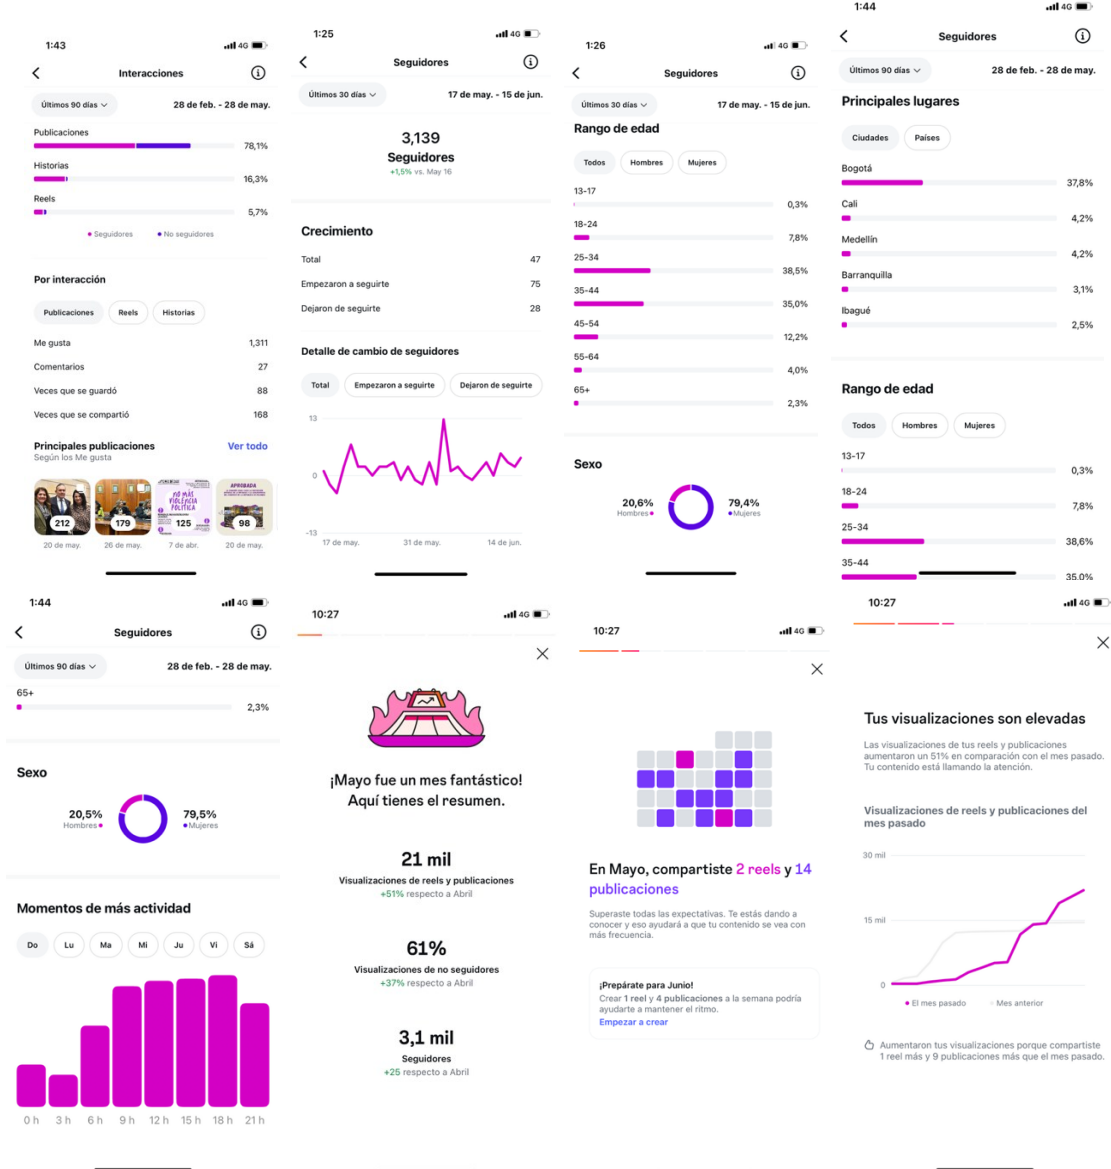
1:43
4G
Interacciones
Últimos 90 días
28 de feb. - 28 de may.
Publicaciones
78,1%
Historias
16,3%
Reels
5,7%
• Seguidores • No seguidores
Por interacción
Publicaciones Reels Historias
Me gusta 1,311
Comentarios 27
Veces que se guardó 88
Veces que se compartió 168
Principales publicaciones Ver todo
Según los Me gusta
212 179 125 98
20 de may. 26 de may. 7 de abr. 20 de may.

1:25
4G
Seguidores
Últimos 30 días
17 de may. - 15 de jun.
3,139
Seguidores
+1,5% vs. May 16
Crecimiento
Total 47
Empezaron a seguirte 75
Dejaron de seguirte 28
Detalle de cambio de seguidores
Total Empezaron a seguirte Dejaron de seguirte
13
0
-13
17 de may. 31 de may. 14 de jun.

1:26
4G
Seguidores
Últimos 30 días
17 de may. - 15 de jun.
Rango de edad
Todos Hombres Mujeres
13-17 0,3%
18-24 7,8%
25-34 38,5%
35-44 35,0%
45-54 12,2%
55-64 4,0%
65+ 2,3%
Sexo
20,6% Hombres
79,4% Mujeres

1:44
4G
Seguidores
Últimos 90 días
28 de feb. - 28 de may.
Principales lugares
Ciudades Países
Bogotá 37,8%
Cali 4,2%
Medellín 4,2%
Barranquilla 3,1%
Ibagué 2,5%
Rango de edad
Todos Hombres Mujeres
13-17 0,3%
18-24 7,8%
25-34 38,6%
35-44 35.0%

1:44
4G
Seguidores
Últimos 90 días
28 de feb. - 28 de may.
65+ 2,3%
Sexo
20,5% Hombres
79,5% Mujeres
Momentos de más actividad
Do Lu Ma Mi Ju Vi Sá
0 h 3 h 6 h 9 h 12 h 15 h 18 h 21 h

10:27
4G
¡Mayo fue un mes fantástico! Aquí tienes el resumen.
21 mil
Visualizaciones de reels y publicaciones
+51% respecto a Abril
61%
Visualizaciones de no seguidores
+37% respecto a Abril
3,1 mil
Seguidores
+25 respecto a Abril

10:27
4G
En Mayo, compartiste 2 reels y 14 publicaciones
Superaste todas las expectativas. Te estás dando a conocer y eso ayudará a que tu contenido se vea con más frecuencia.
¡Prepárate para Junio!
Crear 1 reel y 4 publicaciones a la semana podría ayudarte a mantener el ritmo.
Empezar a crear

10:27
4G
Tus visualizaciones son elevadas
Las visualizaciones de tus reels y publicaciones aumentaron un 51% en comparación con el mes pasado. Tu contenido está llamando la atención.
Visualizaciones de reels y publicaciones del mes pasado
30 mil
15 mil
0
• El mes pasado • Mes anterior
Aumentaron tus visualizaciones porque compartiste 1 reel más y 9 publicaciones más que el mes pasado.